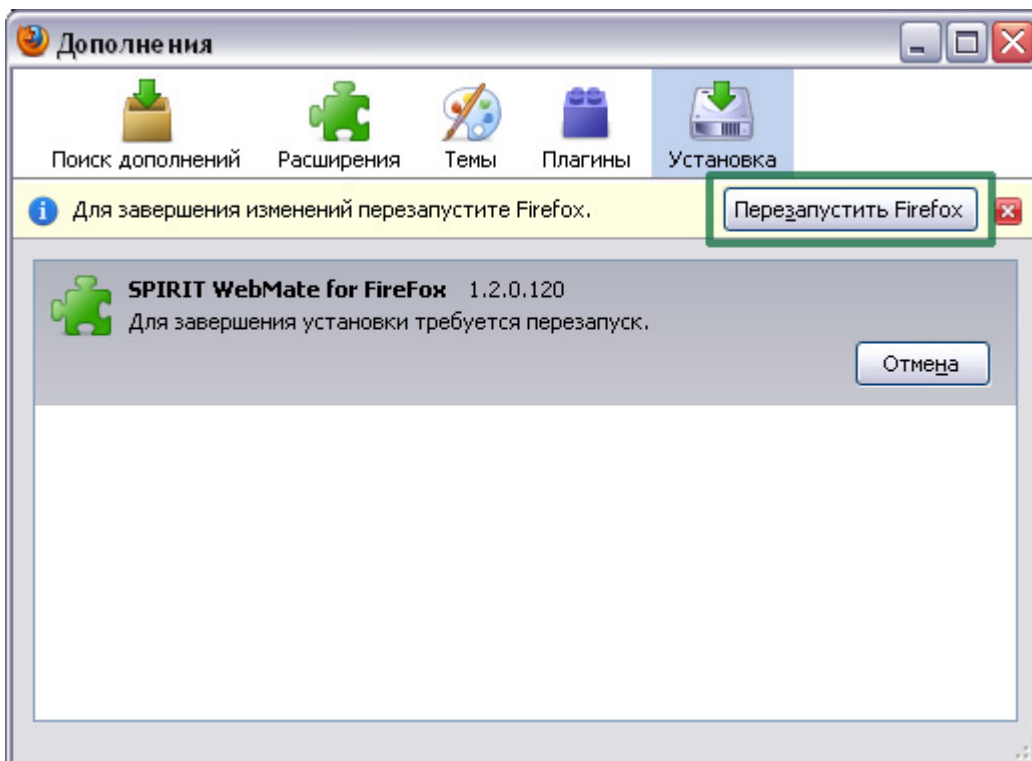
Дополнения

Поиск дополнений Расширения Темы Плагины Установка

Для завершения изменений перезапустите Firefox. Перезапустить Firefox

SPIRIT WebMate for FireFox 1.2.0.120
Для завершения установки требуется перезапуск.

Отмена